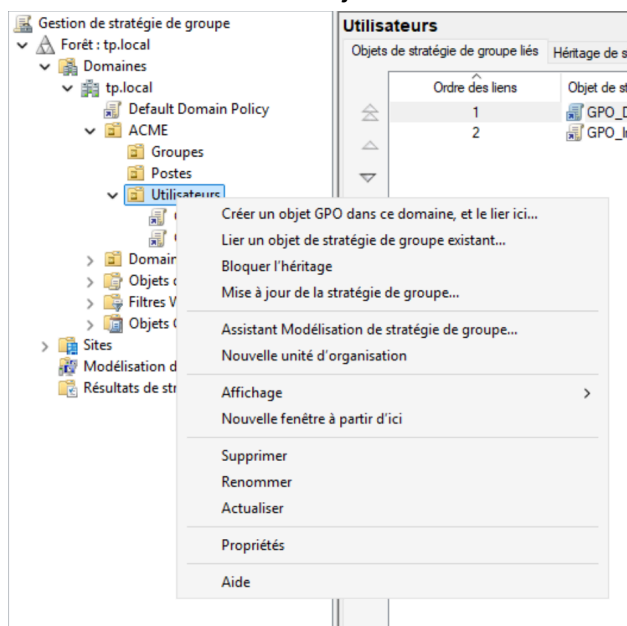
Gestion de stratégie de groupe
Forêt : tp.local
Domaines
tp.local
Default Domain Policy
ACME
Groupes
Postes
Utilisateurs
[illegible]
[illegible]
Domair
Objets c
Filtres W
Objets (
Sites
Modélisation d
Résultats de str

Utilisateurs
Objets de stratégie de groupe liés | Héritage de s

| Ordre des liens | Objet de st |
|---|---|
| 1 | GPO_D |
| 2 | GPO_I |

Créer un objet GPO dans ce domaine, et le lier ici...
Lier un objet de stratégie de groupe existant...
Bloquer l'héritage
Mise à jour de la stratégie de groupe...

Assistant Modélisation de stratégie de groupe...
Nouvelle unité d'organisation

Affichage >
Nouvelle fenêtre à partir d'ici

Supprimer
Renommer
Actualiser

Propriétés

Aide